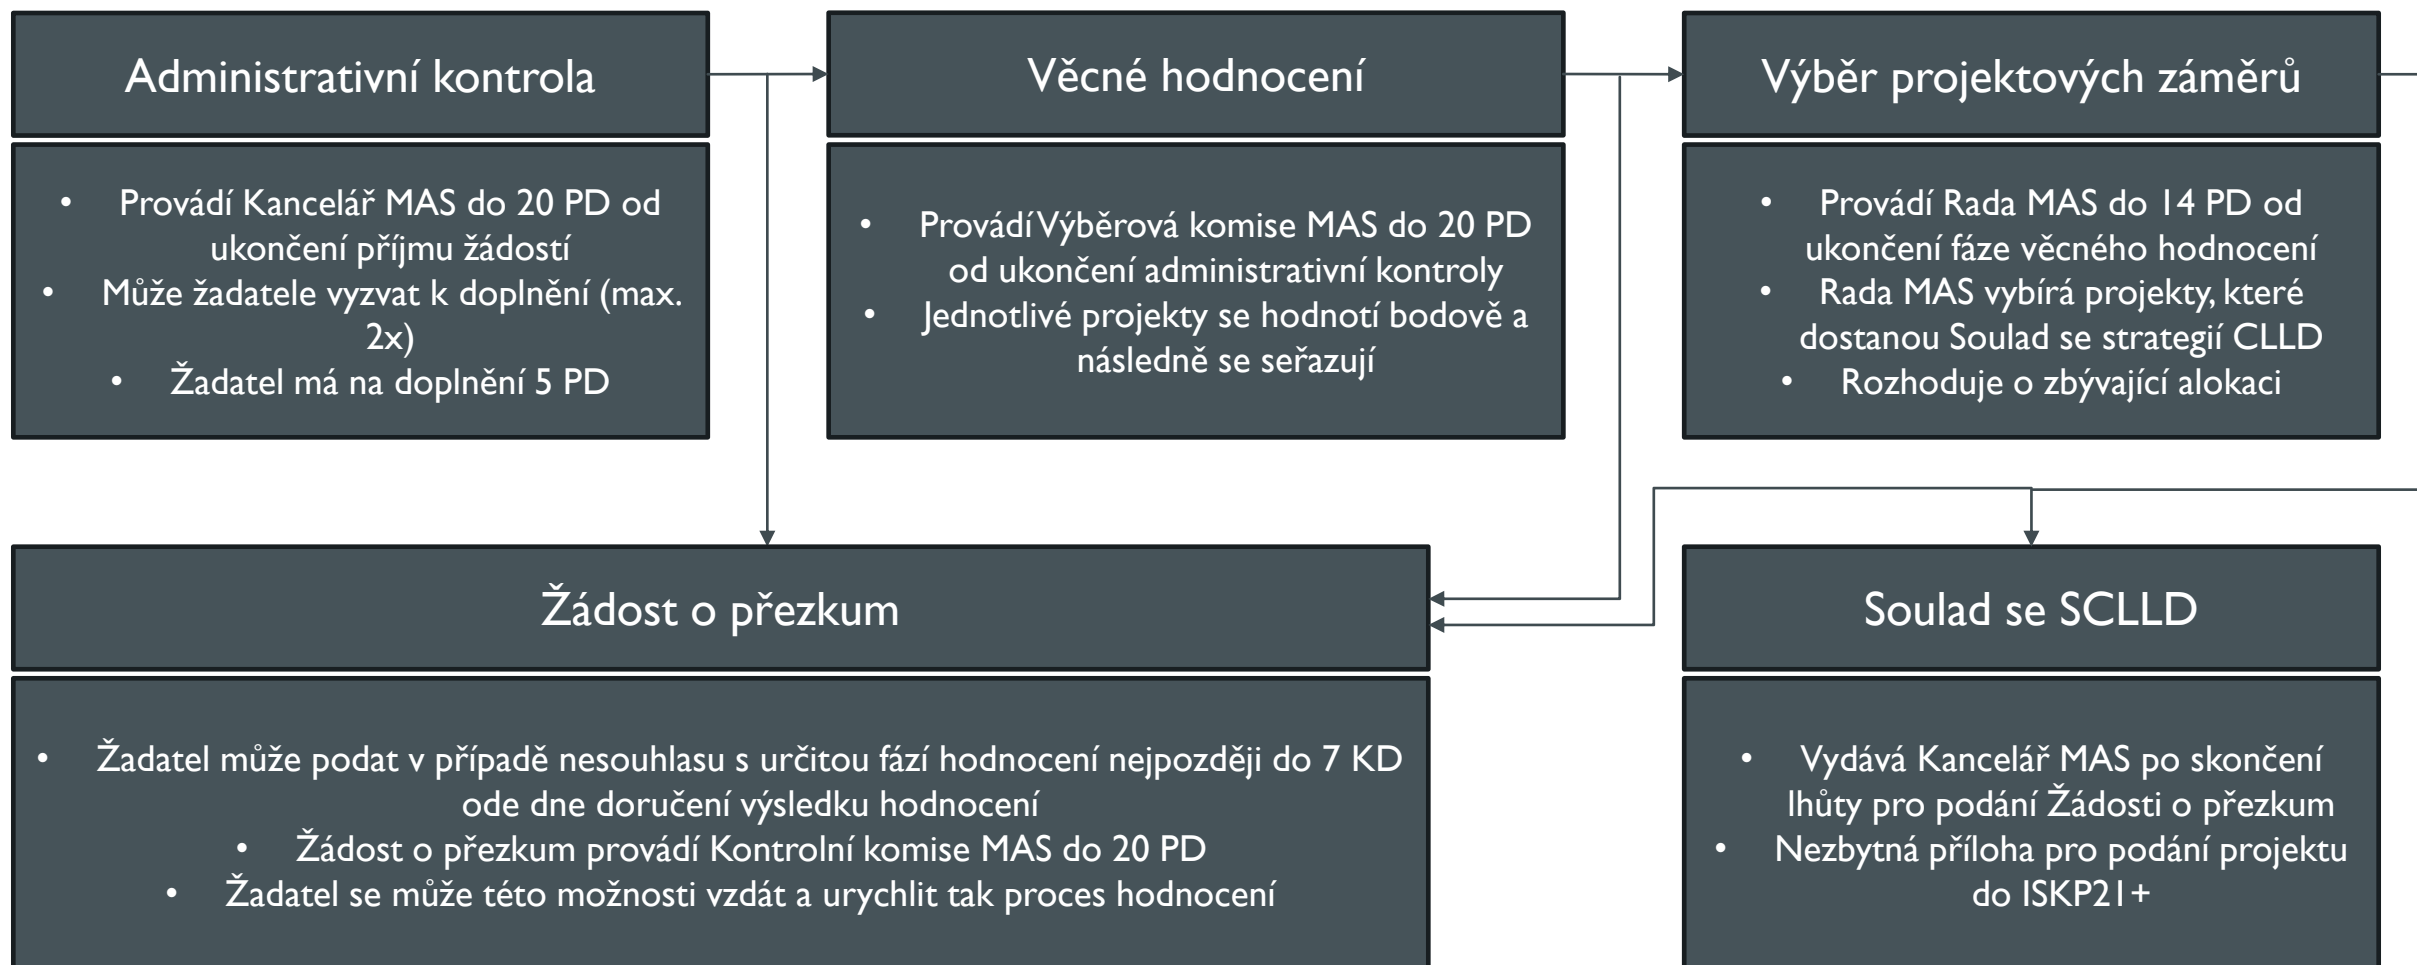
Administrativní kontrola

- Provádí Kancelář MAS do 20 PD od ukončení příjmu žádostí
- Může žadatele vyzvat k doplnění (max. 2x)
- Žadatel má na doplnění 5 PD

Věcné hodnocení

- Provádí Výběrová komise MAS do 20 PD od ukončení administrativní kontroly
- Jednotlivé projekty se hodnotí bodově a následně se seřazují

Výběr projektových záměrů

- Provádí Rada MAS do 14 PD od ukončení fáze věcného hodnocení
- Rada MAS vybírá projekty, které dostanou Soulad se strategií CLLD
- Rozhoduje o zbývající alokaci

Žádost o přezkum

- Žadatel může podat v případě nesouhlasu s určitou fází hodnocení nejpozději do 7 KD ode dne doručení výsledku hodnocení
- Žádost o přezkum provádí Kontrolní komise MAS do 20 PD
- Žadatel se může této možnosti vzdát a urychlit tak proces hodnocení

Soulad se SCLLD

- Vydává Kancelář MAS po skončení lhůty pro podání Žádosti o přezkum
- Nezbytná příloha pro podání projektu do ISKP21+